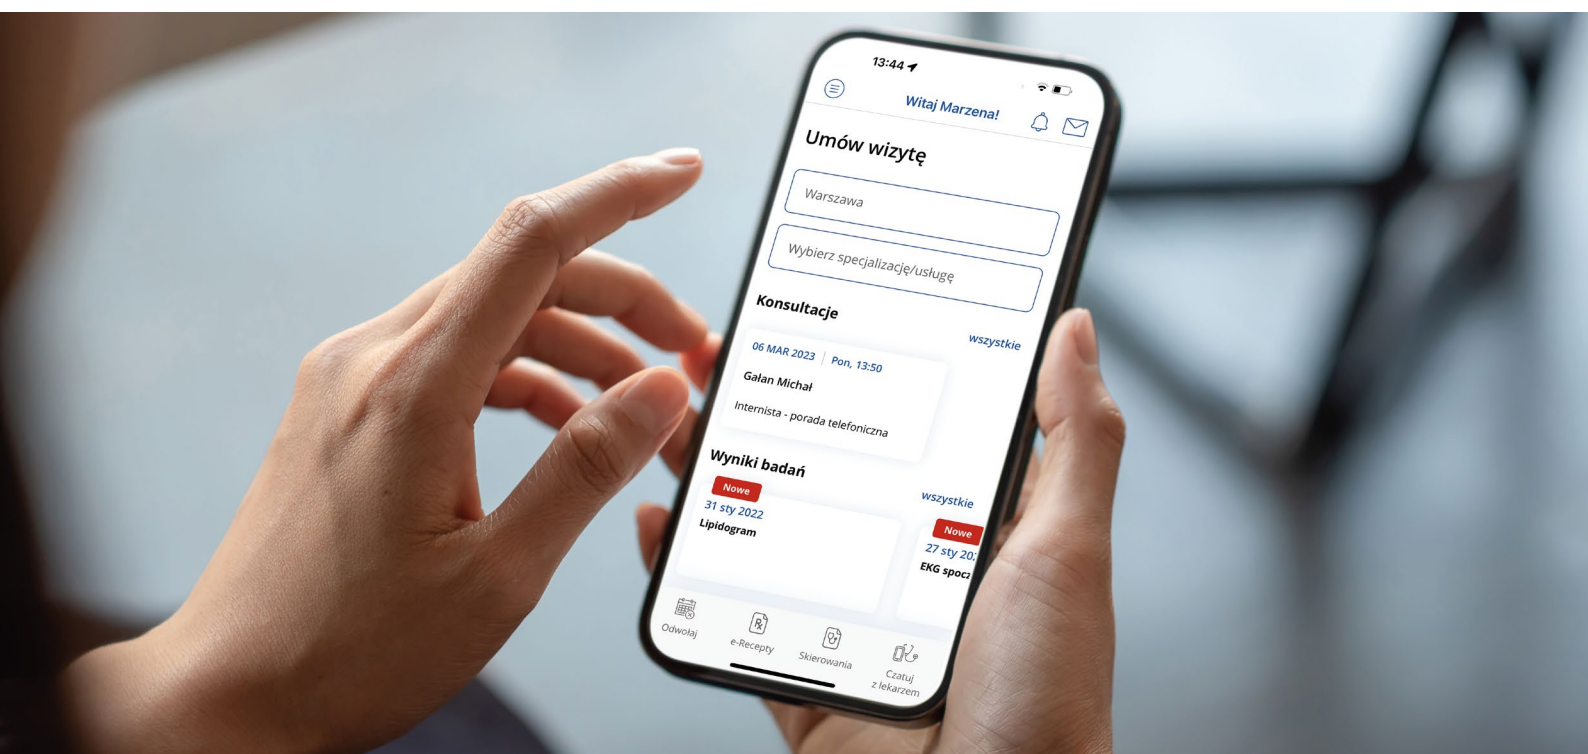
13:44

Witaj Marzena!

Umów wizytę

Warszawa

Wybierz specjalizację/usługę

Konsultacje

wszystkie

06 MAR 2023 | Pon, 13:50

Gałan Michał

Internista - porada telefoniczna

Wyniki badań

wszystkie

Nowe

31 sty 2022

Lipidogram

Nowe

27 sty 20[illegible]

EKG spocz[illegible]

Odwołaj

e-Recepty

Skierowania

Czatuj z lekarzem